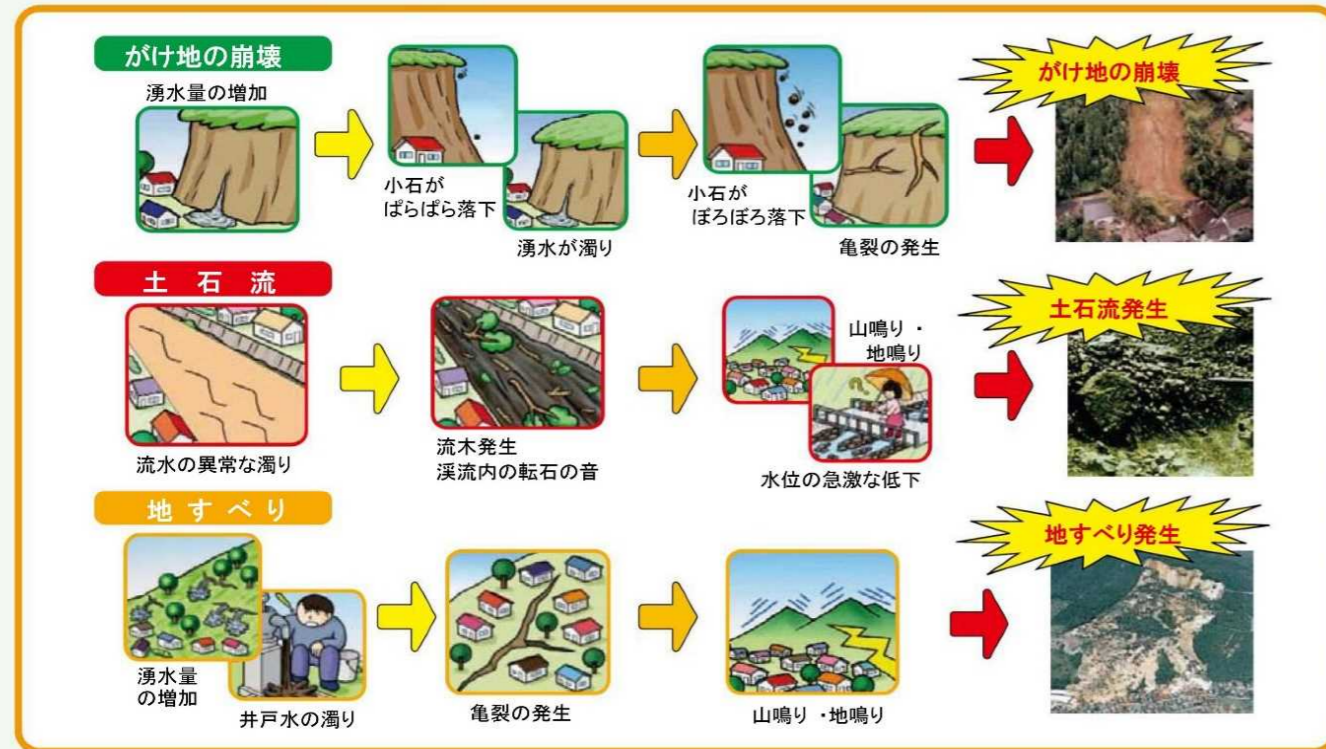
がけ地の崩壊

湧水量の増加

小石がぱらぱら落下

湧水が濁り

小石がぼろぼろ落下

亀裂の発生

がけ地の崩壊

土　石　流

流水の異常な濁り

流木発生
渓流内の転石の音

山鳴り・地鳴り

水位の急激な低下

土石流発生

地　す　べ　り

湧水量の増加

井戸水の濁り

亀裂の発生

山鳴り・地鳴り

地すべり発生